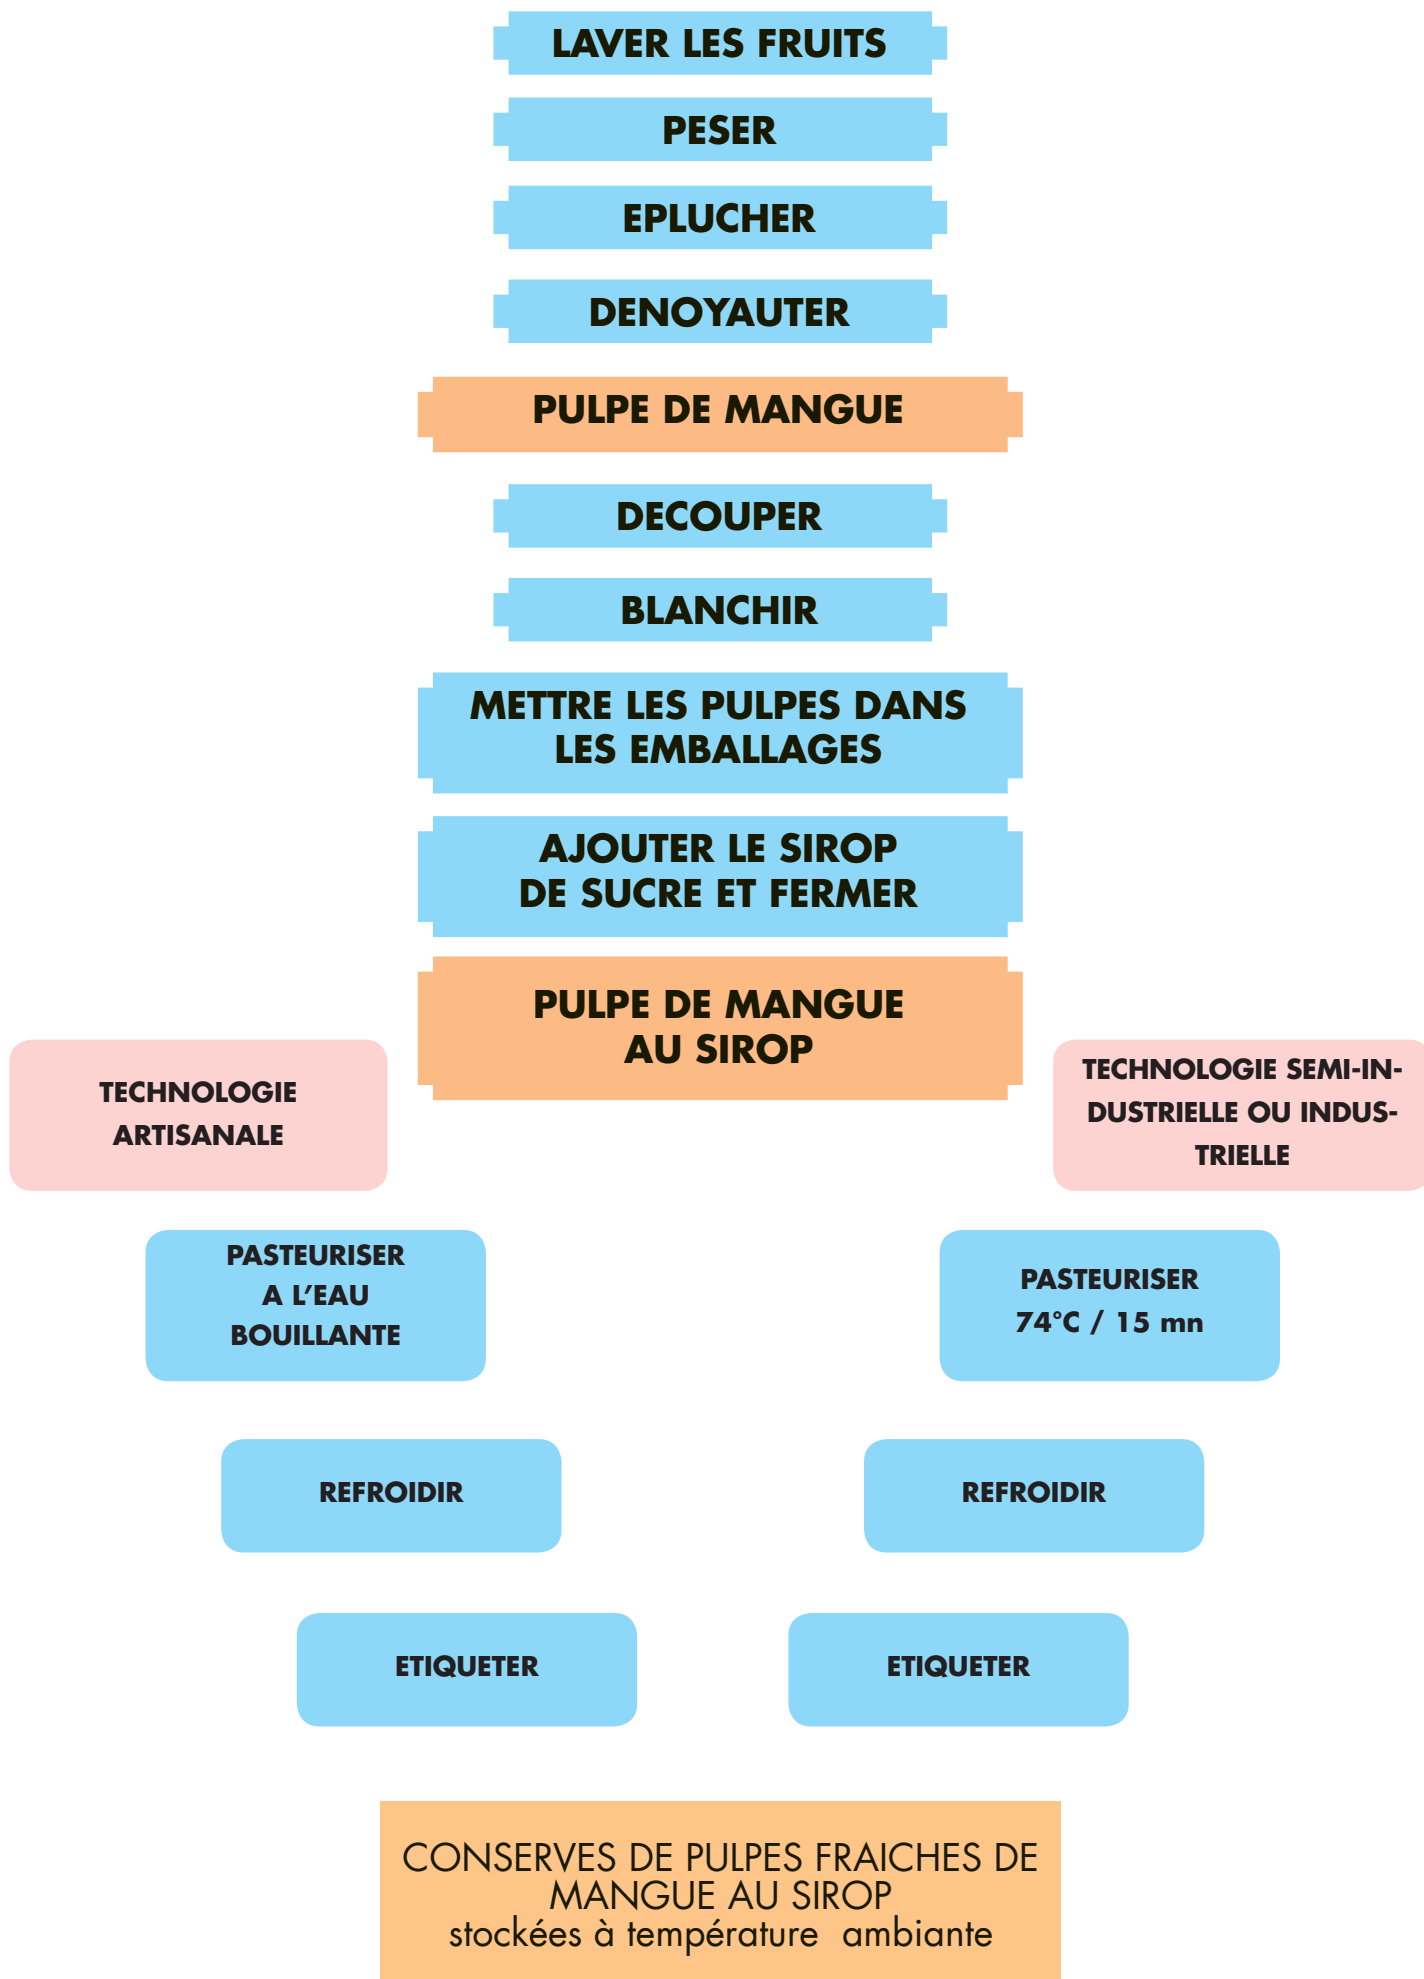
LAVER LES FRUITS

PESER

EPLUCHER

DENOYAUTER

PULPE DE MANGUE

DECOUPER

BLANCHIR

METTRE LES PULPES DANS LES EMBALLAGES

AJOUTER LE SIROP DE SUCRE ET FERMER

PULPE DE MANGUE AU SIROP

TECHNOLOGIE ARTISANALE

TECHNOLOGIE SEMI-INDUSTRIELLE OU INDUSTRIELLE

PASTEURISER A L'EAU BOUILLANTE

PASTEURISER 74°C / 15 mn

REFROIDIR

REFROIDIR

ETIQUETER

ETIQUETER

CONSERVES DE PULPES FRAICHES DE MANGUE AU SIROP
stockées à température ambiante